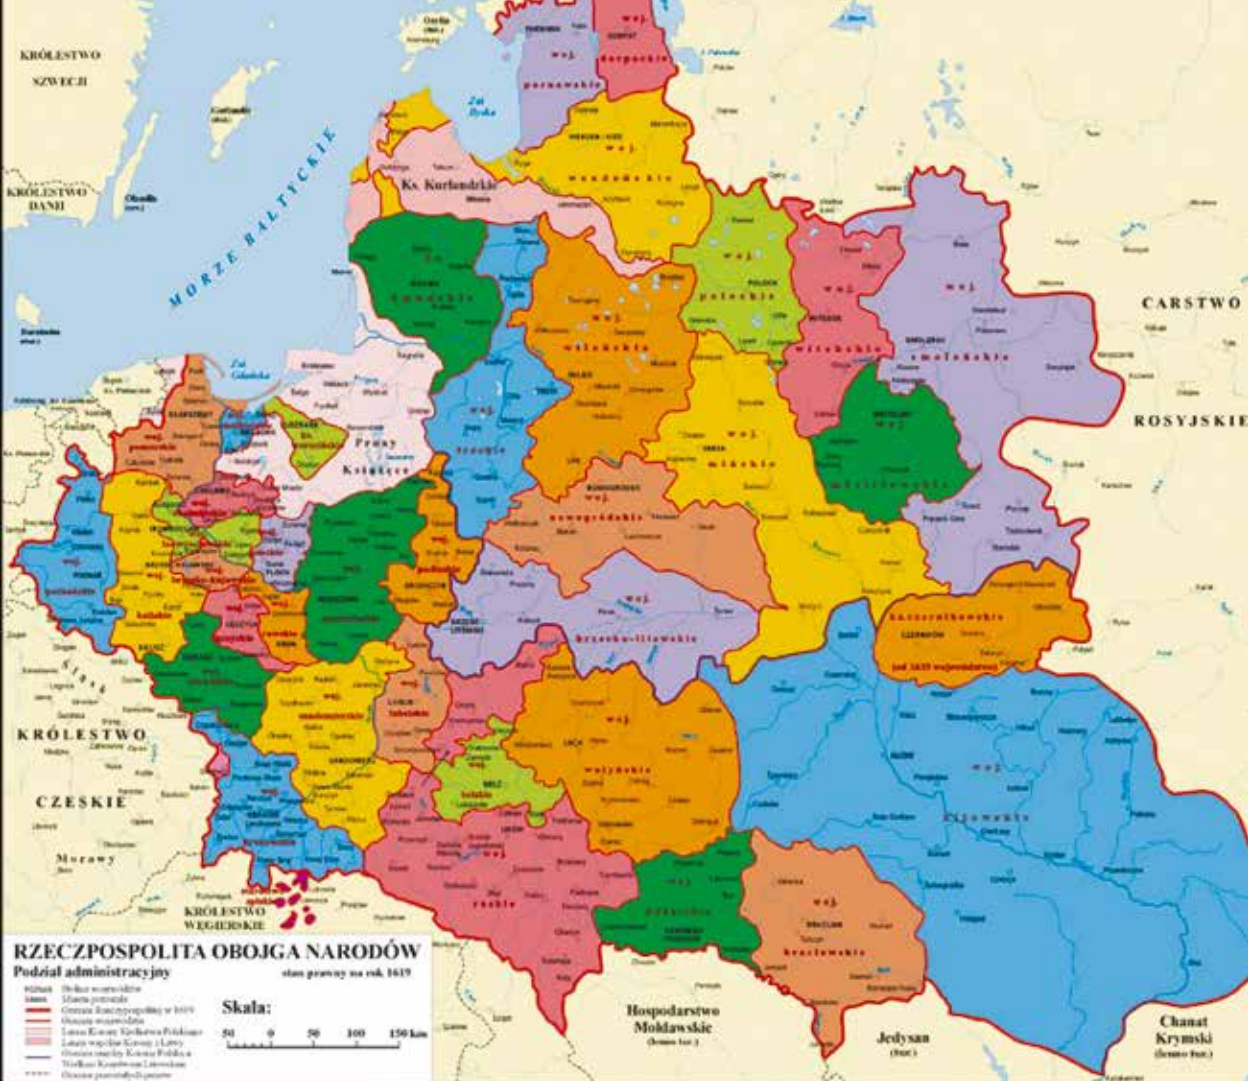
KRÓLESTWO SZWECJI

KRÓLESTWO DANII

MORZE BAŁTYCKIE

Zat. Ryska

Zat. Gdańska

Ks. Kurlandzkie

woj. dorpackie

woj. parnawskie

woj. wendeńskie

woj. połockie

woj. witebskie

woj. smoleńskie

woj. wileńskie

woj. trockie

woj. mińskie

woj. mścisławskie

woj. nowogródzkie

woj. brzesko-litewskie

Prusy Książęce

woj. pomorskie

woj. malborskie

woj. chełmińskie

woj. poznańskie

woj. kaliskie

woj. płockie

woj. mazowieckie

woj. podlaskie

woj. sandomierskie

woj. lubelskie

woj. krakowskie

woj. bełskie

woj. wołyńskie

woj. ruskie

woj. podolskie

woj. bracławskie

woj. kijowskie

czernihowskie (od 1635 województwo)

CARSTWO ROSYJSKIE

KRÓLESTWO CZESKIE

Śląsk

Morawy

KRÓLESTWO WĘGIERSKIE

Hospodarstwo Mołdawskie

Jedysan

Chanat Krymski

RZECZPOSPOLITA OBOJGA NARODÓW
Podział administracyjny
stan prawny na rok 1619

Skala:
50 0 50 100 150 km